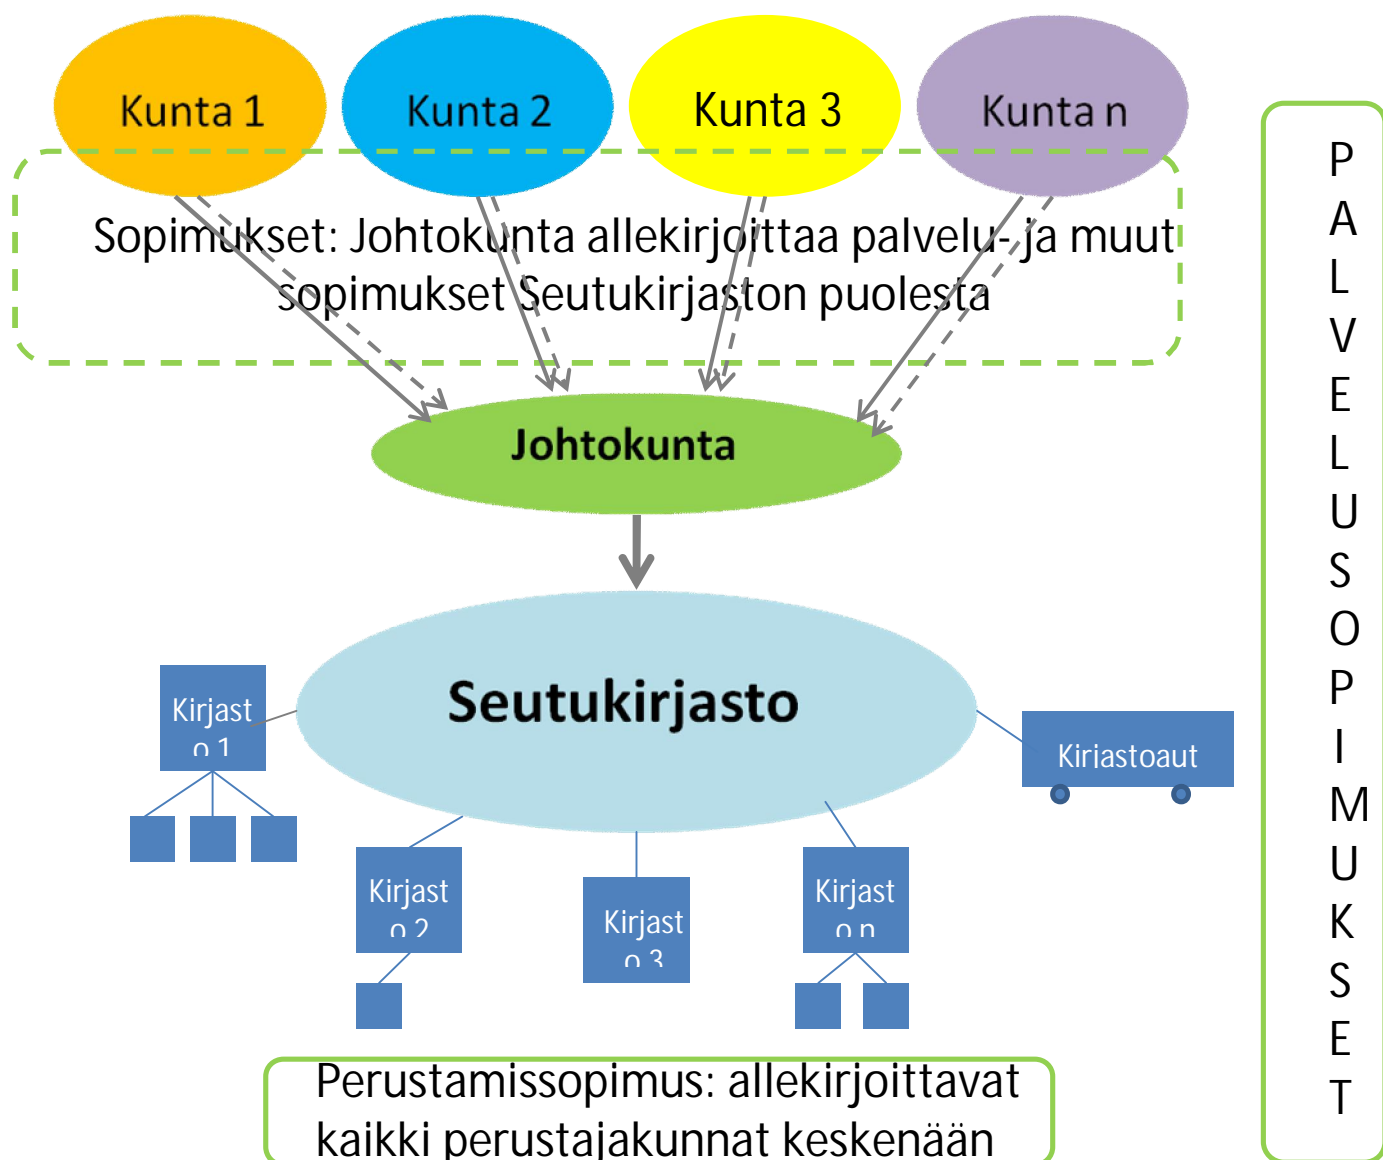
Kunta 1

Kunta 2

Kunta 3

Kunta n

Sopimukset: Johtokunta allekirjoittaa palvelu- ja muut sopimukset Seutukirjaston puolesta

Johtokunta

Seutukirjasto

Kirjasto 1

Kirjastoaut

Kirjasto 2

Kirjasto 3

Kirjasto n

Perustamissopimus: allekirjoittavat kaikki perustajakunnat keskenään

PALVELUSOPIMUKSET